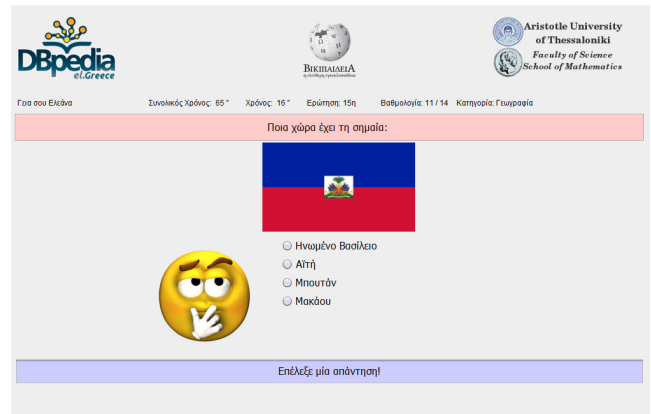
DBpedia el.Greece

Βικιπαίδεια
Η ελεύθερη εγκυκλοπαίδεια

Aristotle University of Thessaloniki
Faculty of Science
School of Mathematics

Γεια σου Ελεάνα    Συνολικός Χρόνος: 65 "    Χρόνος: 16 "    Ερώτηση: 15η    Βαθμολογία: 11 / 14    Κατηγορία: Γεωγραφία

Ποια χώρα έχει τη σημαία:

Ηνωμένο Βασίλειο
Αϊτή
Μπουτάν
Μακάου

Επέλεξε μία απάντηση!